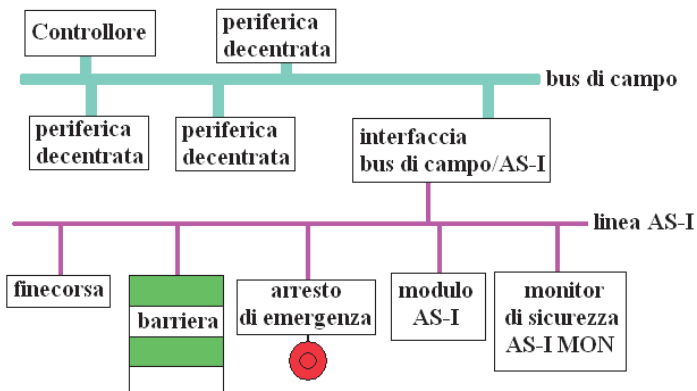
Controllore

periferica decentrata

bus di campo

periferica decentrata

periferica decentrata

interfaccia bus di campo/AS-I

linea AS-I

finecorsa

barriera

arresto di emergenza

modulo AS-I

monitor di sicurezza AS-I MON